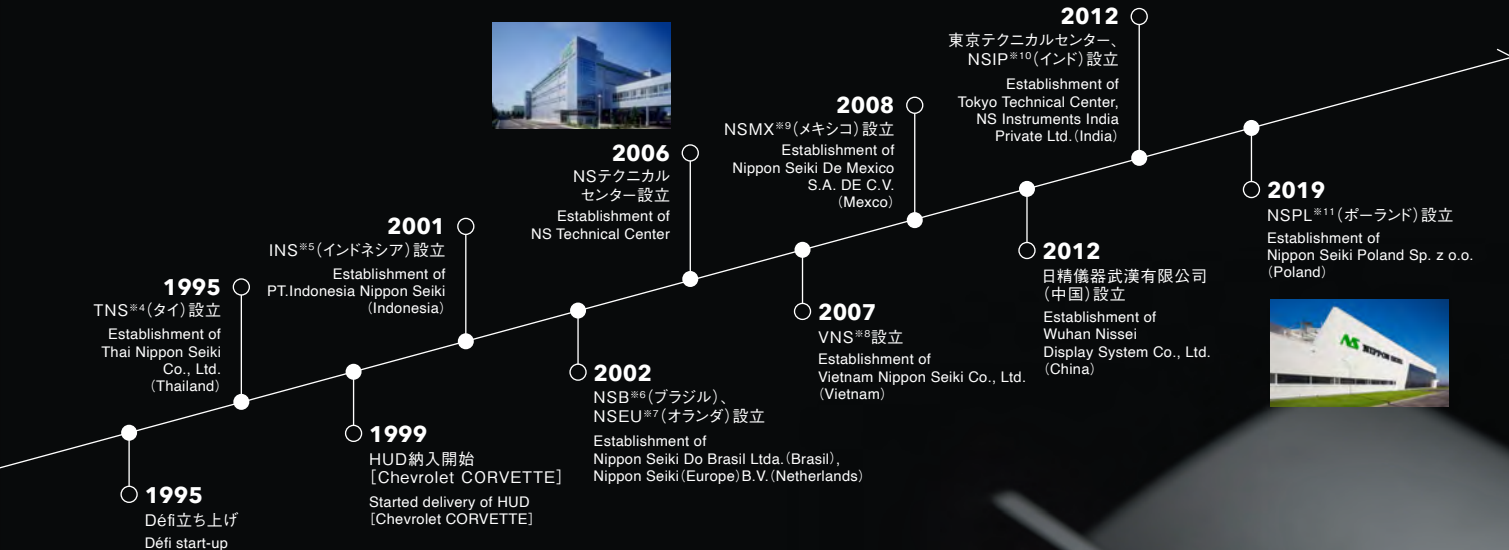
1995
TNS※4(タイ)設立
Establishment of Thai Nippon Seiki Co., Ltd. (Thailand)

1995
Défi立ち上げ
Défi start-up

2001
INS※5(インドネシア)設立
Establishment of PT.Indonesia Nippon Seiki (Indonesia)

1999
HUD納入開始
[Chevrolet CORVETTE]
Started delivery of HUD
[Chevrolet CORVETTE]

2006
NSテクニカルセンター設立
Establishment of NS Technical Center

2002
NSB※6(ブラジル)、NSEU※7(オランダ)設立
Establishment of Nippon Seiki Do Brasil Ltda.(Brasil), Nippon Seiki(Europe)B.V.(Netherlands)

2008
NSMX※9(メキシコ)設立
Establishment of Nippon Seiki De Mexico S.A. DE C.V. (Mexco)

2007
VNS※8設立
Establishment of Vietnam Nippon Seiki Co., Ltd. (Vietnam)

2012
東京テクニカルセンター、NSIP※10(インド)設立
Establishment of Tokyo Technical Center, NS Instruments India Private Ltd.(India)

2012
日精儀器武漢有限公司(中国)設立
Establishment of Wuhan Nissei Display System Co., Ltd. (China)

2019
NSPL※11(ポーランド)設立
Establishment of Nippon Seiki Poland Sp. z o.o. (Poland)

NS NIPPON SEIKI